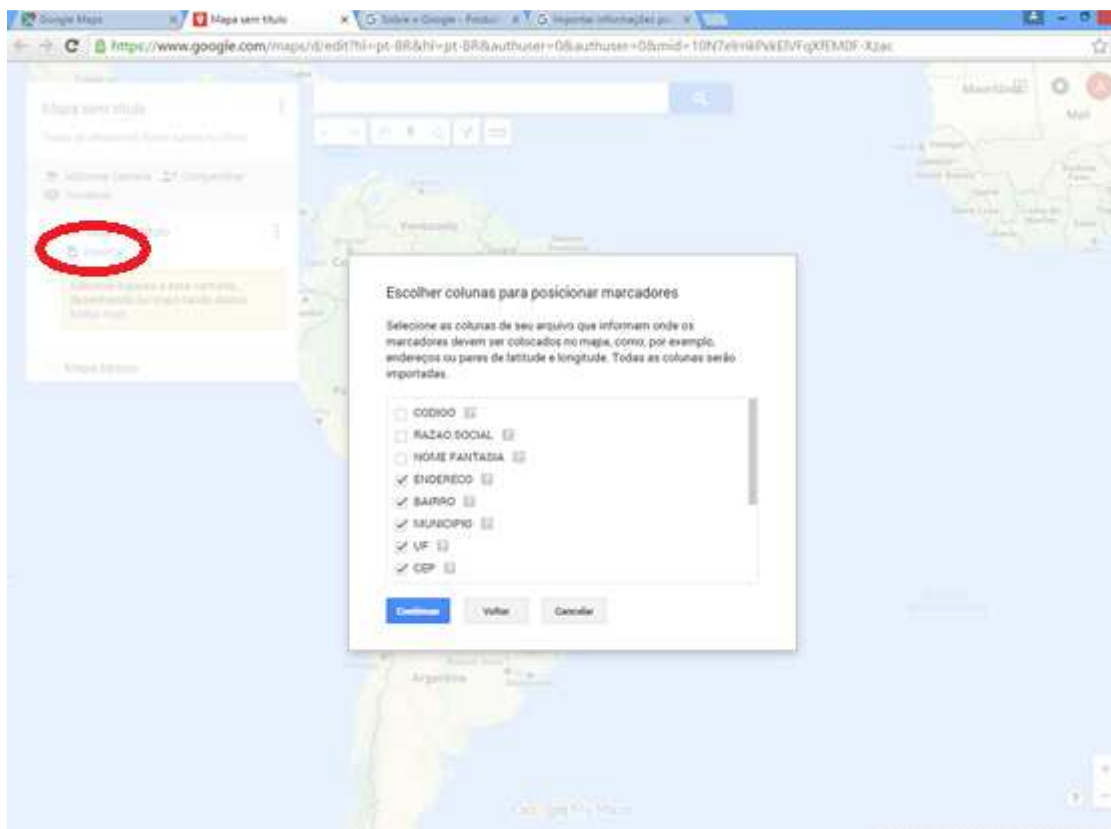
Google Maps
Mapa sem título
Sobre o Google - Produ
Importar informações p

https://www.google.com/maps/d/edit?hl=pt-BR&hl=pt-BR&authuser=0&authuser=0&mid=10N7eI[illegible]

Mapa sem título

Escolher colunas para posicionar marcadores

Selecione as colunas de seu arquivo que informam onde os marcadores devem ser colocados no mapa, como, por exemplo, endereços ou pares de latitude e longitude. Todas as colunas serão importadas.

CODIGO
RAZAO SOCIAL
NOME FANTASIA
ENDERECO
BAIRRO
MUNICIPIO
UF
CEP

Continuar
Voltar
Cancelar

Argentina
Google My Maps